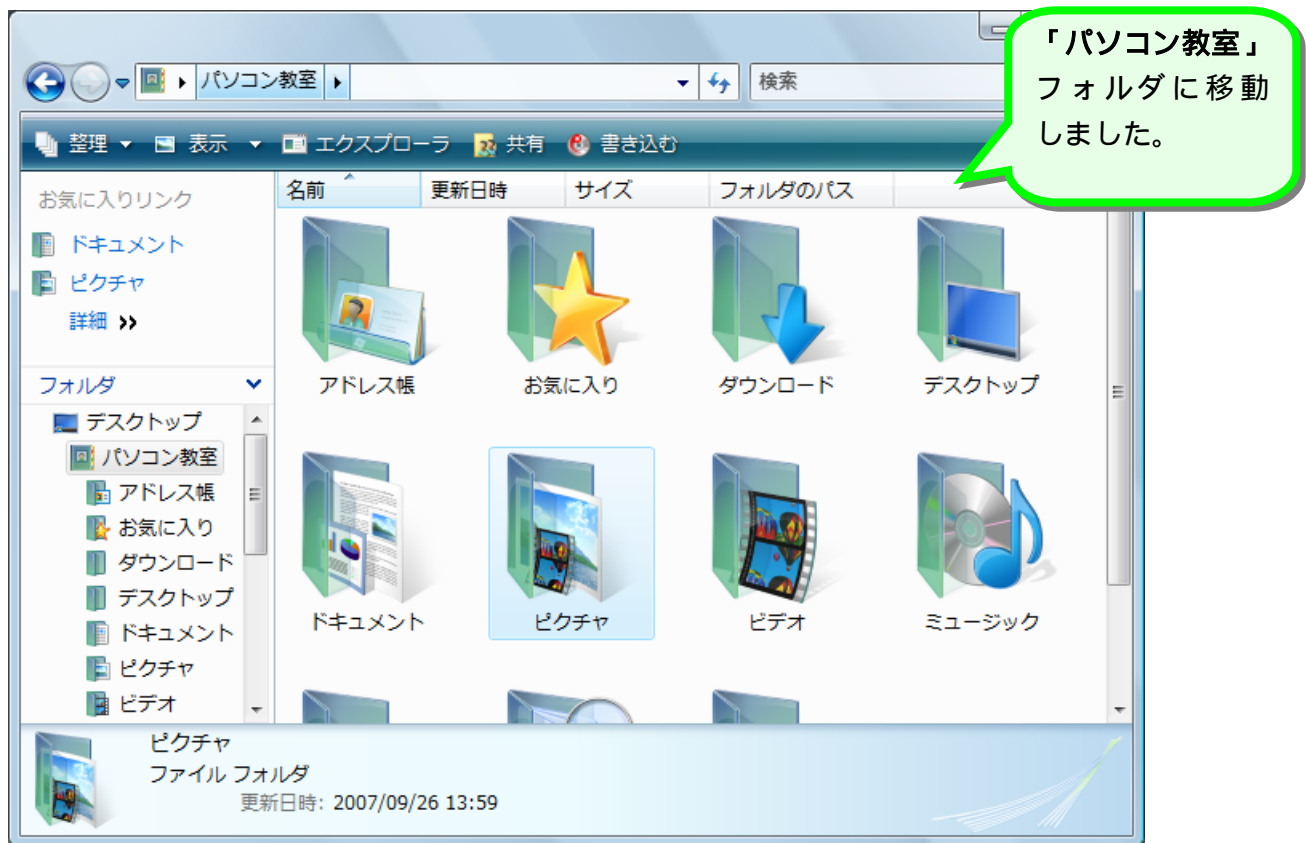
パソコン教室

検索

整理 表示 エクスプローラ 共有 書き込む

「パソコン教室」フォルダに移動しました。

お気に入りリンク
ドキュメント
ピクチャ
詳細 »

フォルダ
デスクトップ
パソコン教室
アドレス帳
お気に入り
ダウンロード
デスクトップ
ドキュメント
ピクチャ
ビデオ

| 名前 | 更新日時 | サイズ | フォルダのパス |
|---|---|---|---|

アドレス帳
お気に入り
ダウンロード
デスクトップ
ドキュメント
ピクチャ
ビデオ
ミュージック

ピクチャ
ファイル フォルダ
更新日時: 2007/09/26 13:59